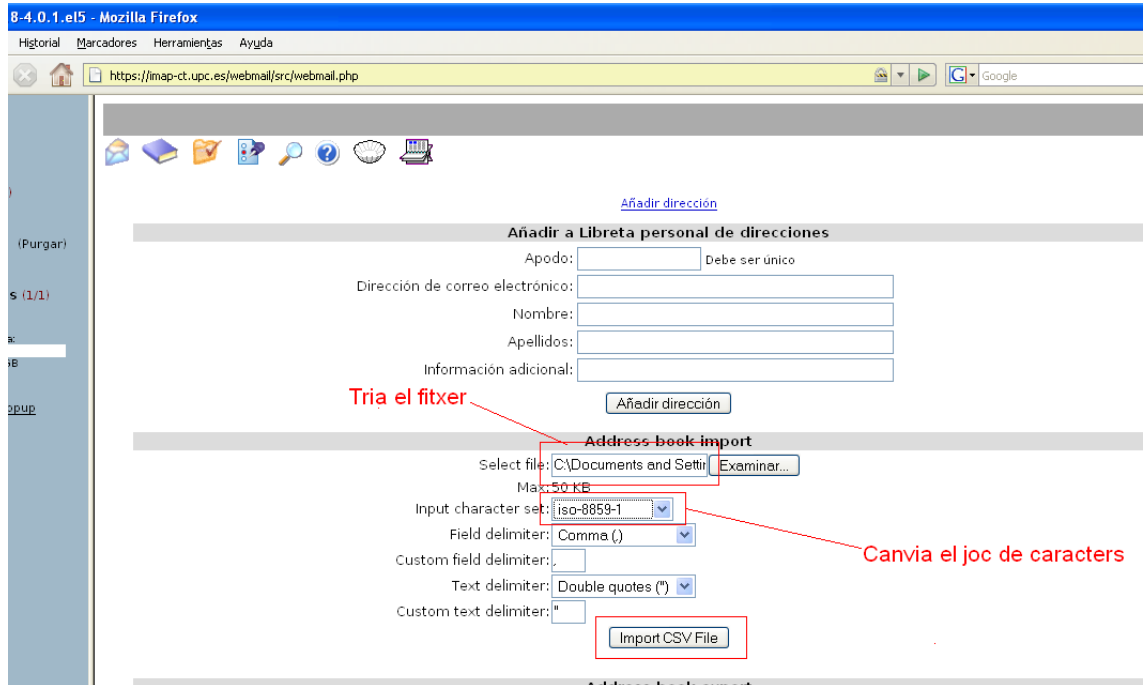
8-4.0.1.el5 - Mozilla Firefox

Historial Marcadores Herramientas Ayuda

https://imap-ct.upc.es/webmail/src/webmail.php

Google

)

(Purgar)

s (1/1)

a:

iB

opup

Añadir dirección

Añadir a Libreta personal de direcciones

Apodo: Debe ser único

Dirección de correo electrónico:

Nombre:

Apellidos:

Información adicional:

Añadir dirección

Tria el fitxer

Address book import

Select file: C:\Documents and Settir Examinar...

Max: 50 KB

Input character set: iso-8859-1

Field delimiter: Comma (,)

Custom field delimiter: ,

Text delimiter: Double quotes (")

Custom text delimiter: "

Import CSV File

Canvia el joc de caracters

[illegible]